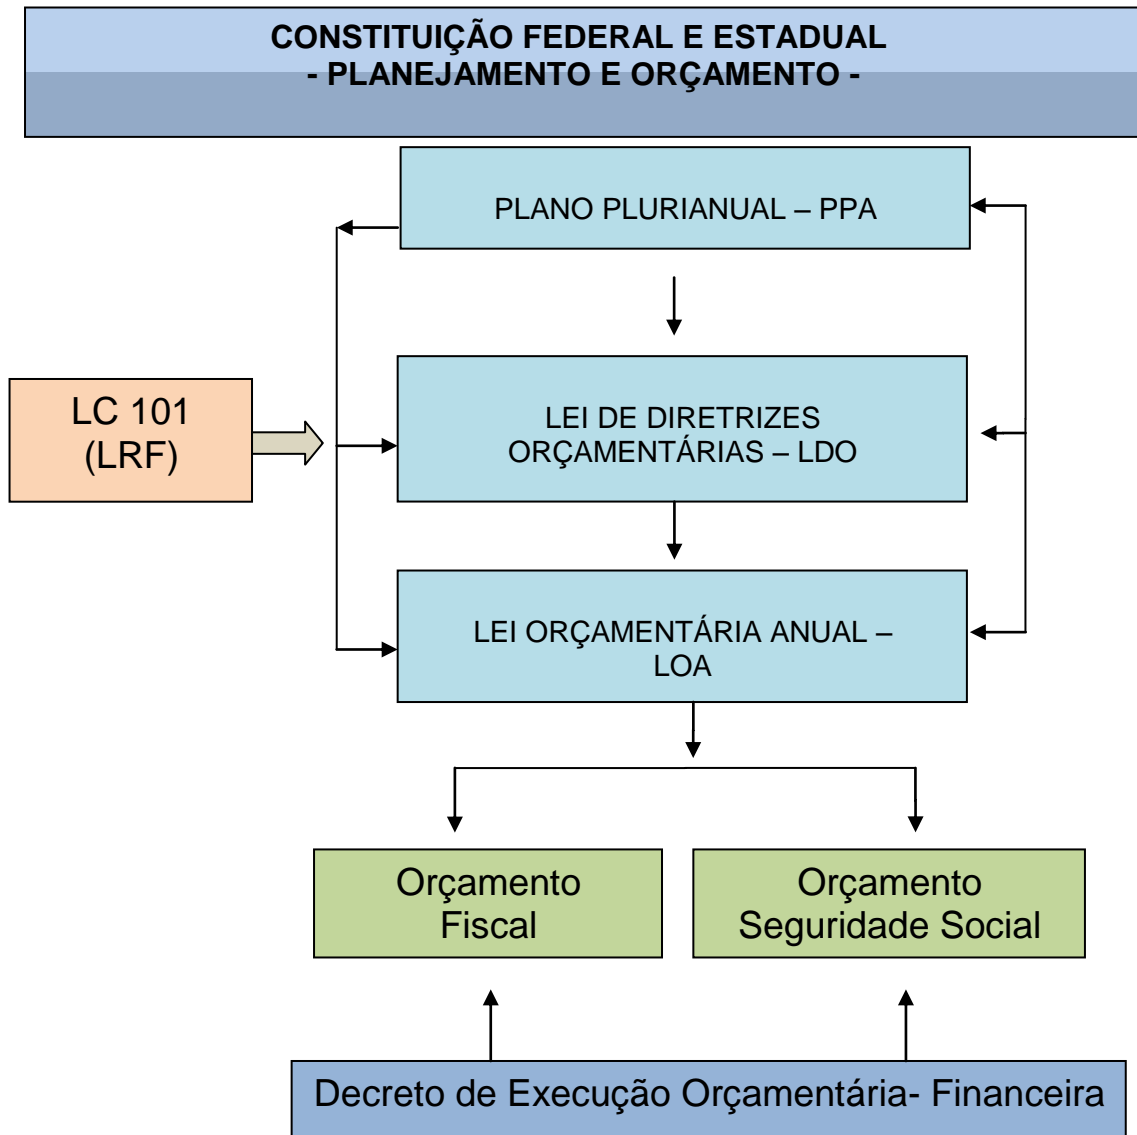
CONSTITUIÇÃO FEDERAL E ESTADUAL
- PLANEJAMENTO E ORÇAMENTO -

PLANO PLURIANUAL – PPA

LC 101
(LRF)

LEI DE DIRETRIZES ORÇAMENTÁRIAS – LDO

LEI ORÇAMENTÁRIA ANUAL – LOA

Orçamento Fiscal

Orçamento Seguridade Social

Decreto de Execução Orçamentária- Financeira